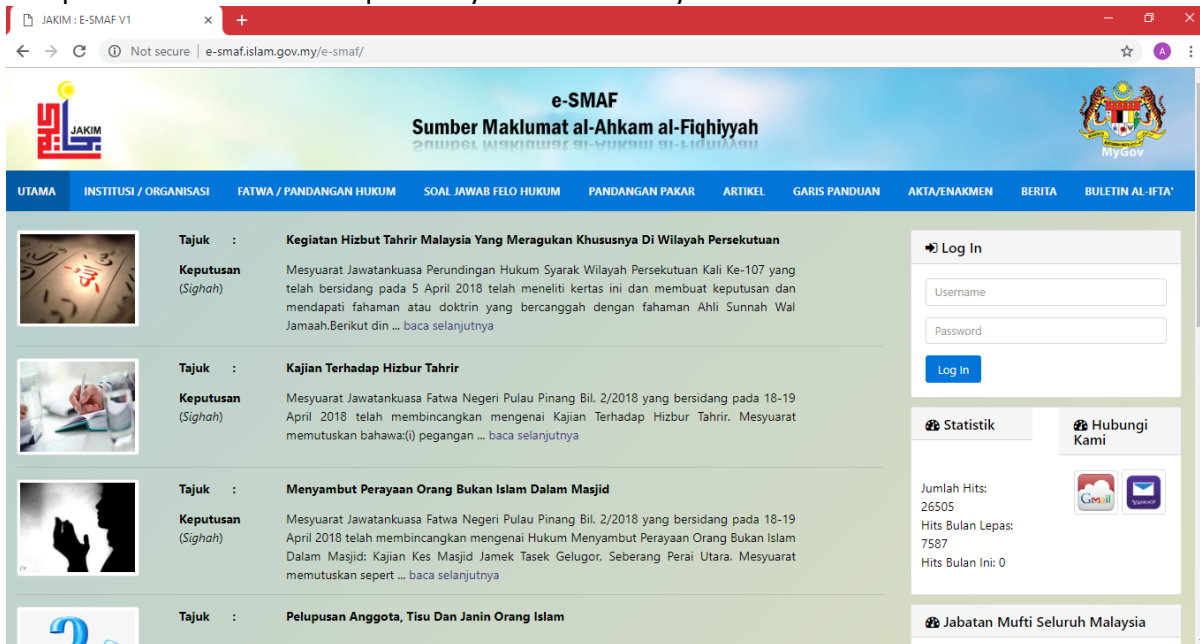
JAKIM : E-SMAF V1

Not secure | e-smaf.islam.gov.my/e-smaf/

JAKIM

e-SMAF
Sumber Maklumat al-Ahkam al-Fiqhiyyah

MyGov

UTAMA | INSTITUSI / ORGANISASI | FATWA / PANDANGAN HUKUM | SOAL JAWAB FELO HUKUM | PANDANGAN PAKAR | ARTIKEL | GARIS PANDUAN | AKTA/ENAKMEN | BERITA | BULETIN AL-IFTA'

Tajuk : Kegiatan Hizbut Tahrir Malaysia Yang Meragukan Khususnya Di Wilayah Persekutuan

Keputusan (Sighah) Mesyuarat Jawatankuasa Perundingan Hukum Syarak Wilayah Persekutuan Kali Ke-107 yang telah bersidang pada 5 April 2018 telah meneliti kertas ini dan membuat keputusan dan mendapati fahaman atau doktrin yang bercanggah dengan fahaman Ahli Sunnah Wal Jamaah.Berikut din ... baca selanjutnya

Tajuk : Kajian Terhadap Hizbur Tahrir

Keputusan (Sighah) Mesyuarat Jawatankuasa Fatwa Negeri Pulau Pinang Bil. 2/2018 yang bersidang pada 18-19 April 2018 telah membincangkan mengenai Kajian Terhadap Hizbur Tahrir. Mesyuarat memutuskan bahawa:(i) pegangan ... baca selanjutnya

Tajuk : Menyambut Perayaan Orang Bukan Islam Dalam Masjid

Keputusan (Sighah) Mesyuarat Jawatankuasa Fatwa Negeri Pulau Pinang Bil. 2/2018 yang bersidang pada 18-19 April 2018 telah membincangkan mengenai Hukum Menyambut Perayaan Orang Bukan Islam Dalam Masjid: Kajian Kes Masjid Jamek Tasek Gelugor, Seberang Perai Utara. Mesyuarat memutuskan sepert ... baca selanjutnya

Tajuk : Pelupusan Anggota, Tisu Dan Janin Orang Islam

Log In
Username
Password
Log In

Statistik
Hubungi Kami

Jumlah Hits: 26505
Hits Bulan Lepas: 7587
Hits Bulan Ini: 0

Gmail

Jabatan Mufti Seluruh Malaysia